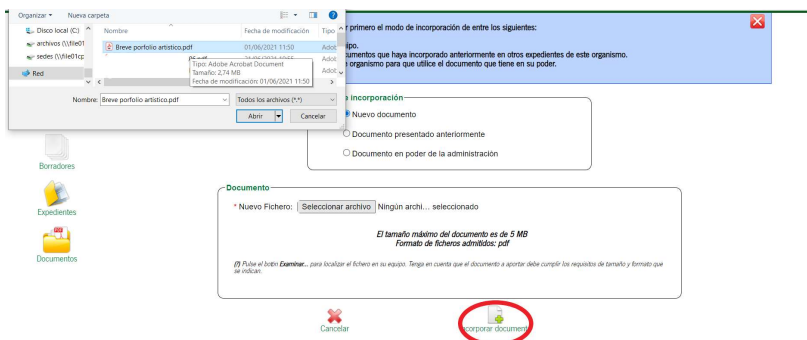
Organizar ▾ Nueva carpeta

Disco local (C:)
archivos (\\file01
sedes (\\file01cp
Red

Nombre
Fecha de modificación
Tipo

Breve porfolio artistico.pdf
01/06/2021 11:50
Adob

Tipo: Adobe Acrobat Document
Tamaño: 2,74 MB
Fecha de modificación: 01/06/2021 11:50

Nombre: Breve porfolio artistico.pdf
Todos los archivos (*.*)
Abrir
Cancelar

primero el modo de incorporación de entre los siguientes:

ipo.
cumentos que haya incorporado anteriormente en otros expedientes de este organismo.
e organismo para que utilice el documento que tiene en su poder.

Borradores
Expedientes
Documentos

incorporación
Nuevo documento
Documento presentado anteriormente
Documento en poder de la administración

Documento
* Nuevo Fichero: Seleccionar archivo Ningún archi... seleccionado

El tamaño máximo del documento es de 5 MB
Formato de ficheros admitidos: pdf

(!) Pulse el botón Examinar... para localizar el fichero en su equipo. Tenga en cuenta que el documento a aportar debe cumplir los requisitos de tamaño y formato que se indican.

Cancelar
ncorporar document